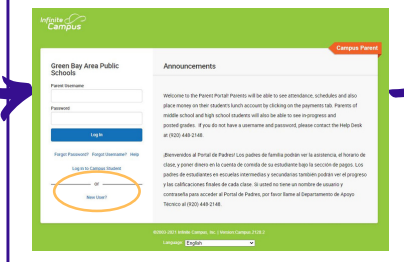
Infinite Campus

Campus Parent

Green Bay Area Public Schools

Parent Username

Password

Log In

Forgot Password? Forgot Username? Help

Log in to Campus Student

OR

New User?

Announcements

Welcome to the Parent Portal! Parents will be able to see attendance, schedules and also place money on their student's lunch account by clicking on the payments tab. Parents of middle school and high school students will also be able to see in-progress and posted grades. If you do not have a username and password, please contact the Help Desk at (920) 448-2148.

¡Bienvenidos al Portal de Padres! Los padres de familia podrán ver la asistencia, el horario de clase, y poner dinero en la cuenta de comida de su estudiante bajo la sección de pagos. Los padres de estudiantes en escuelas intermedias y secundarias también podrán ver el progreso y las calificaciones finales de cada clase. Si usted no tiene un nombre de usuario y contraseña para acceder al Portal de Padres, por favor llame al Departamento de Apoyo Técnico al (920) 448-2148.

©2003-2021 Infinite Campus, Inc. | Version Campus.2128.2

Language English